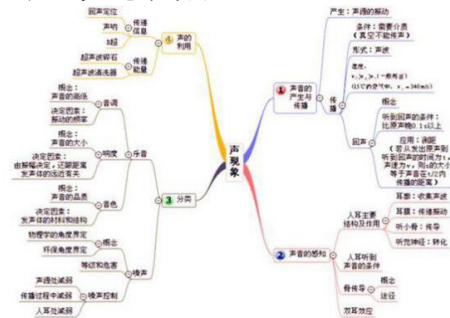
回声定位
声纳
传递信息
B超
超声波碎石
传递能量
超声波清洗器
4 声的利用

声现象

产生：声源的振动
条件：需要介质（真空不能传声）
形式：声波
速度：
$v_{固}>v_{液}>v_{气}$（一般而言）
15℃的空气中，$v_{声}=340m/s$
传播
1 声音的产生与传播

概念
听到回声的条件：比原声晚0.1s以上
应用：测距（ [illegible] ）
回声

耳朵：收集声波
耳膜：传播振动
听小骨：传导
听觉神经：转化
人耳主要结构及作用
人耳听到声音的条件
骨传导
概念
途径
双耳效应
2 声音的感知

概念：声音的高低
决定因素：振动的频率
音调
概念：声音的大小
决定因素：由振幅决定；还跟距发声体的远近有关
响度
概念：声音的品质
决定因素：发声体的材料和结构
音色
乐音
物理学的角度界定
环保角度界定
概念
等级和危害
噪声
声源处减弱
传播过程中减弱
人耳处减弱
噪声控制
3 分类